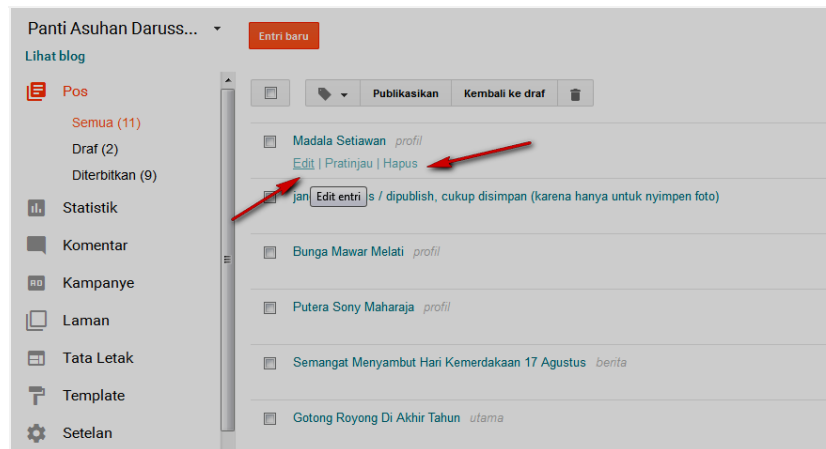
Panti Asuhan Daruss...

Lihat blog

Entri baru

Pos

Semua (11)

Draf (2)

Diterbitkan (9)

Statistik

Komentar

Kampanye

Laman

Tata Letak

Template

Setelan

Publikasikan | Kembali ke draf

Madala Setiawan profil

Edit | Pratinjau | Hapus

jan Edit entri s / dipublish, cukup disimpan (karena hanya untuk nyimpen foto)

Bunga Mawar Melati profil

Putera Sony Maharaja profil

Semangat Menyambut Hari Kemerdakaan 17 Agustus berita

Gotong Royong Di Akhir Tahun utama